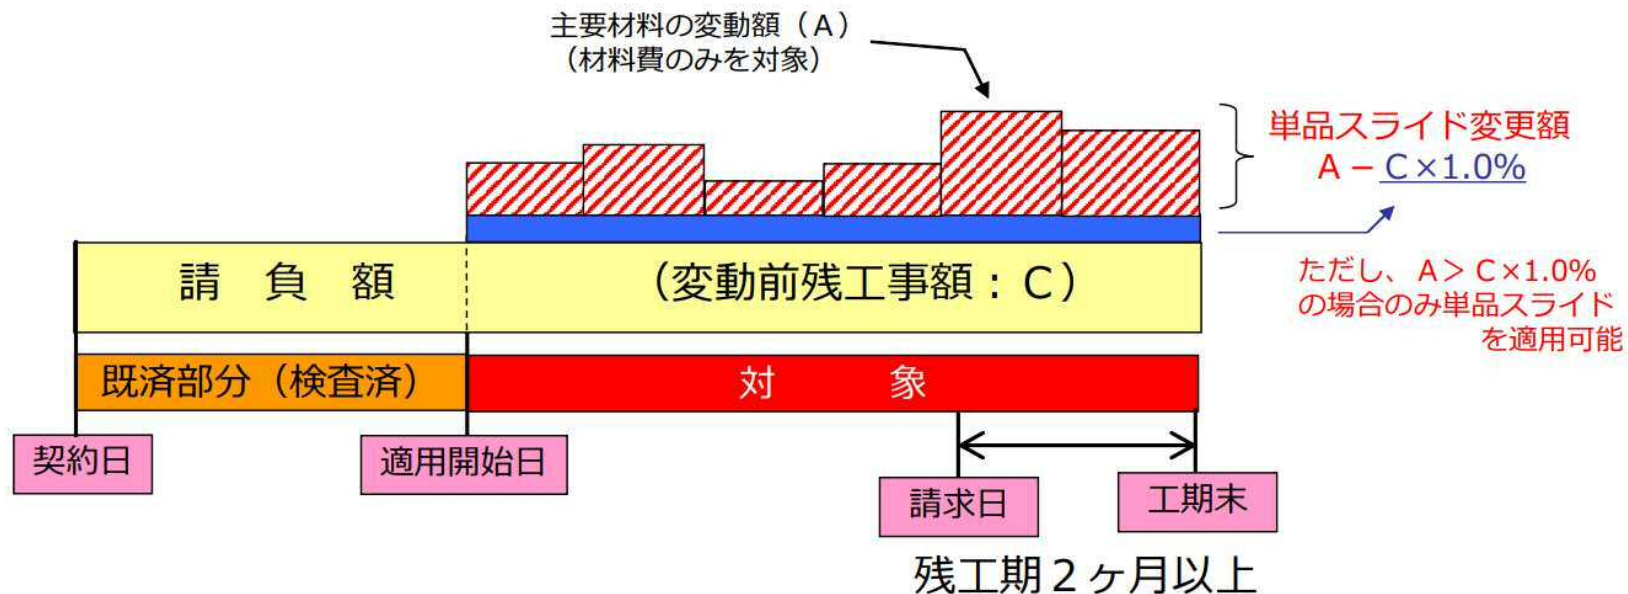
主要材料の変動額（A）
（材料費のみを対象）

単品スライド変更額
A − C×1.0%

請　負　額

（変動前残工事額：C）

ただし、A＞C×1.0%
の場合のみ単品スライド
を適用可能

既済部分（検査済）

対　　象

契約日

適用開始日

請求日

工期末

残工期２ヶ月以上